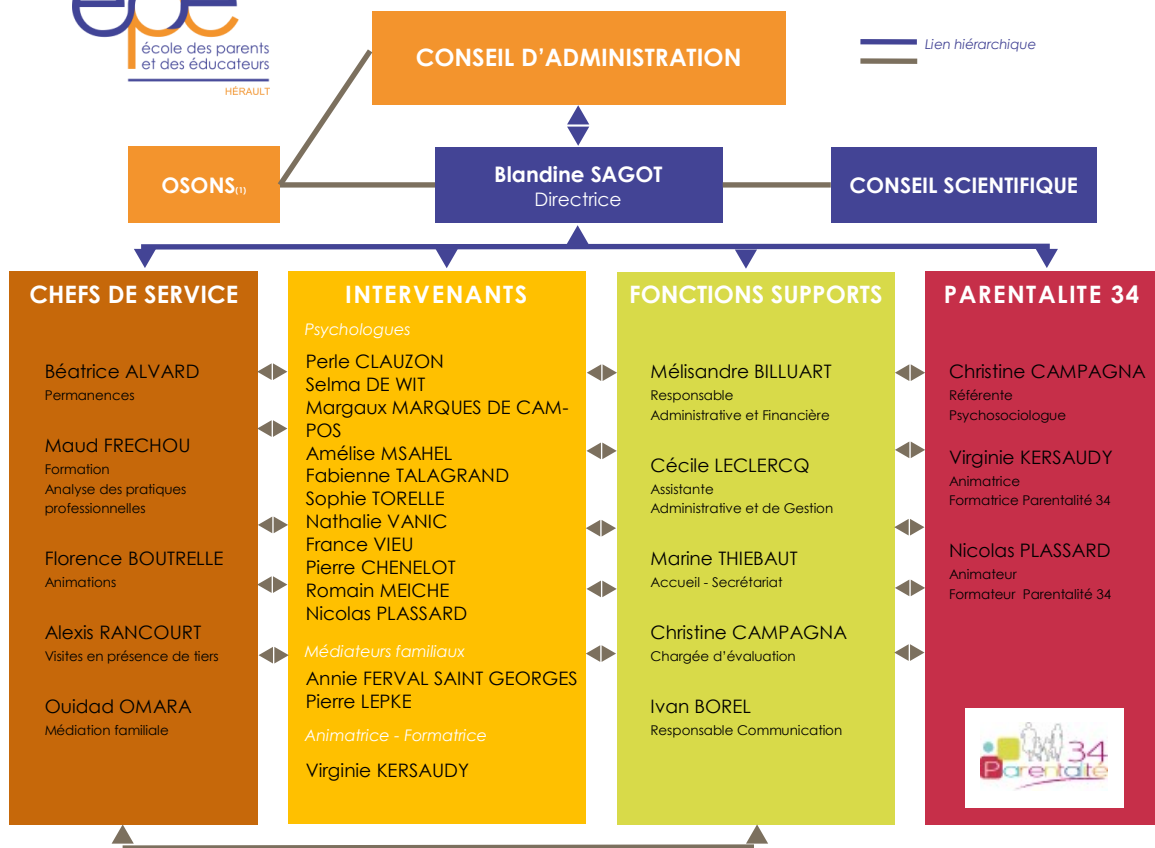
epe
école des parents et des éducateurs
HÉRAULT

CONSEIL D’ADMINISTRATION

Lien hiérarchique

OSONS(1)

Blandine SAGOT
Directrice

CONSEIL SCIENTIFIQUE

CHEFS DE SERVICE

Béatrice ALVARD
Permanences

Maud FRECHOU
Formation
Analyse des pratiques professionnelles

Florence BOUTRELLE
Animations

Alexis RANCOURT
Visites en présence de tiers

Ouidad OMARA
Médiation familiale

INTERVENANTS

Psychologues
Perle CLAUZON
Selma DE WIT
Margaux MARQUES DE CAMPOS
Amélise MSAHEL
Fabienne TALAGRAND
Sophie TORELLE
Nathalie VANIC
France VIEU
Pierre CHENELOT
Romain MEICHE
Nicolas PLASSARD

Médiateurs familiaux
Annie FERVAL SAINT GEORGES
Pierre LEPKE

Animatrice - Formatrice
Virginie KERSAUDY

FONCTIONS SUPPORTS

Mélisandre BILLUART
Responsable
Administrative et Financière

Cécile LECLERCQ
Assistante
Administrative et de Gestion

Marine THIEBAUT
Accueil - Secrétariat

Christine CAMPAGNA
Chargée d’évaluation

Ivan BOREL
Responsable Communication

PARENTALITE 34

Christine CAMPAGNA
Référente
Psychosociologue

Virginie KERSAUDY
Animatrice
Formatrice Parentalité 34

Nicolas PLASSARD
Animateur
Formateur Parentalité 34

34
Parentalité